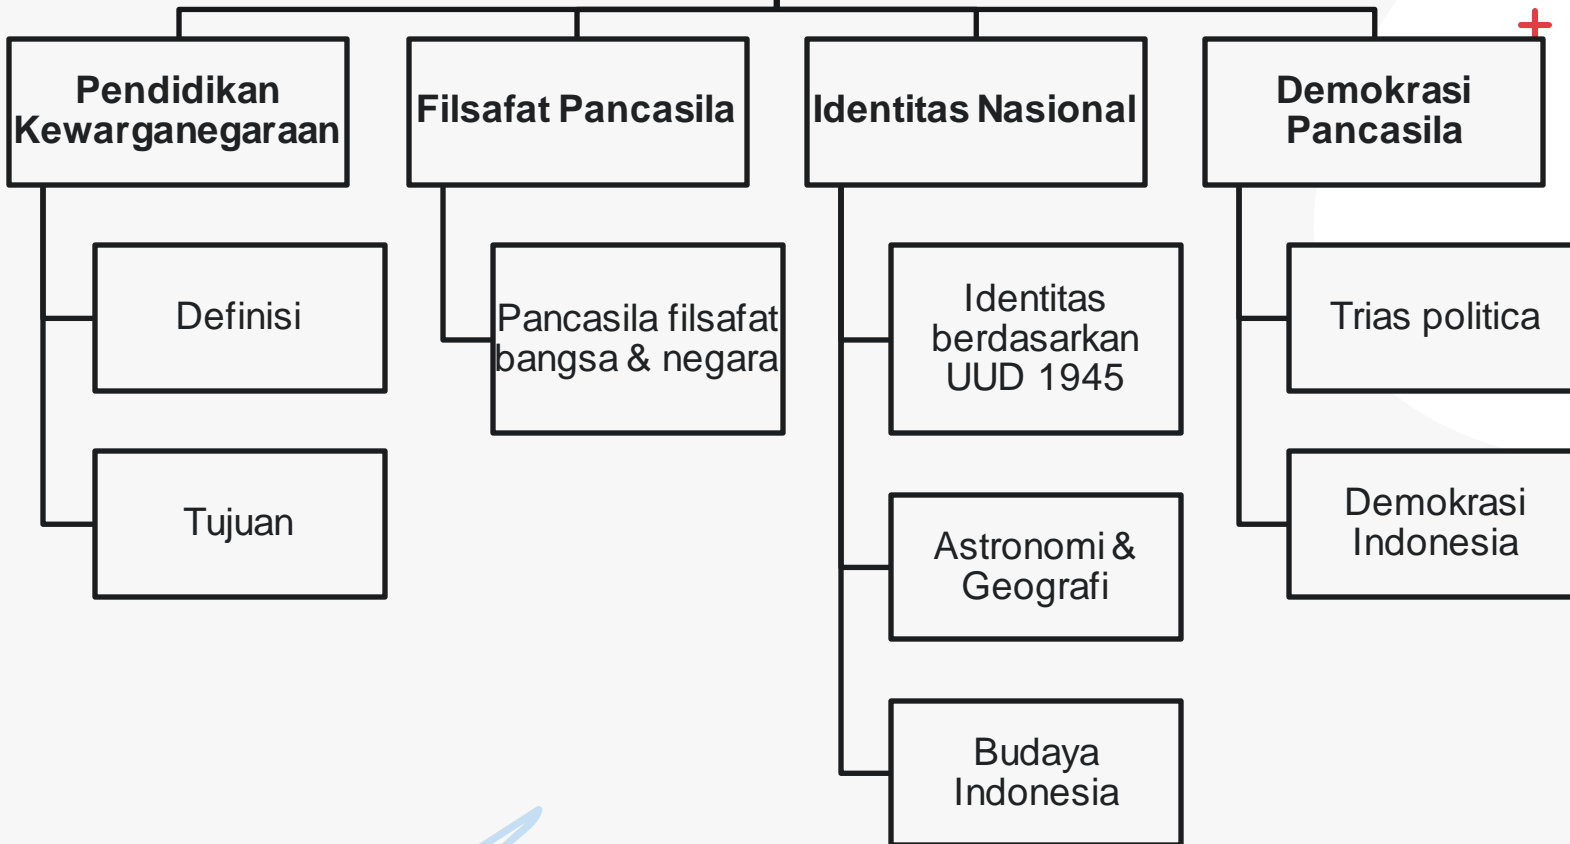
Pendidikan Kewarganegaraan

Definisi

Tujuan

Filsafat Pancasila

Pancasila filsafat bangsa & negara

Identitas Nasional

Identitas berdasarkan UUD 1945

Astronomi & Geografi

Budaya Indonesia

Demokrasi Pancasila

Trias politica

Demokrasi Indonesia